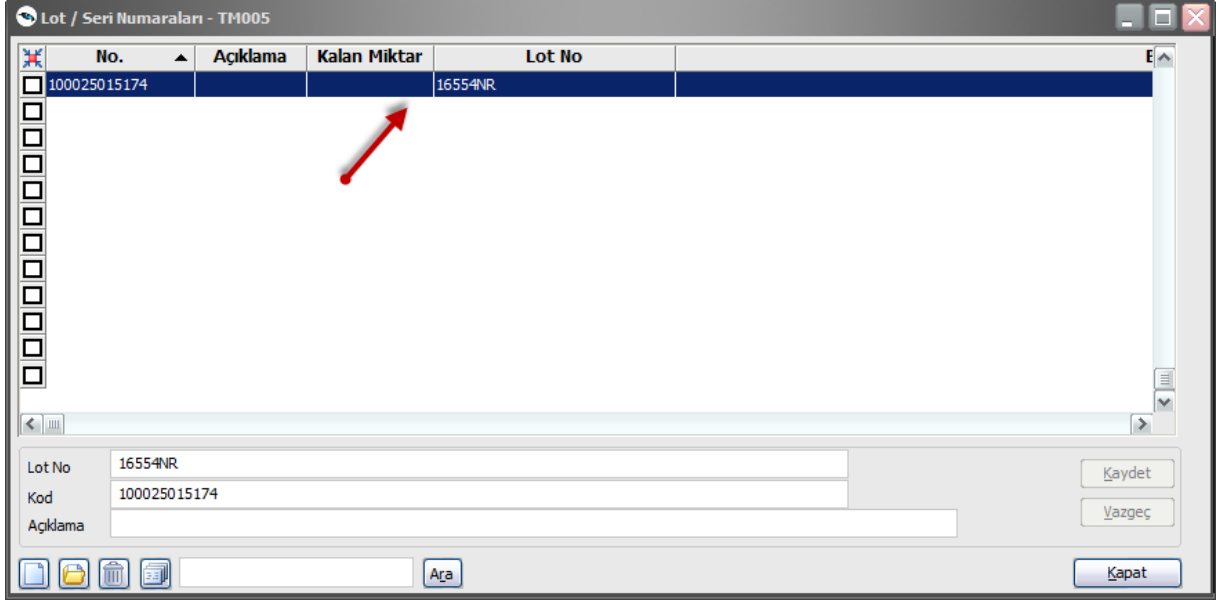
Lot / Seri Numaraları - TM005

| No. | Açıklama | Kalan Miktar | Lot No | E |
|---|---|---|---|---|
| 100025015174 | | | 16554NR | |

Lot No 16554NR
Kod 100025015174
Açıklama

Kaydet
Vazgeç

Ara

Kapat